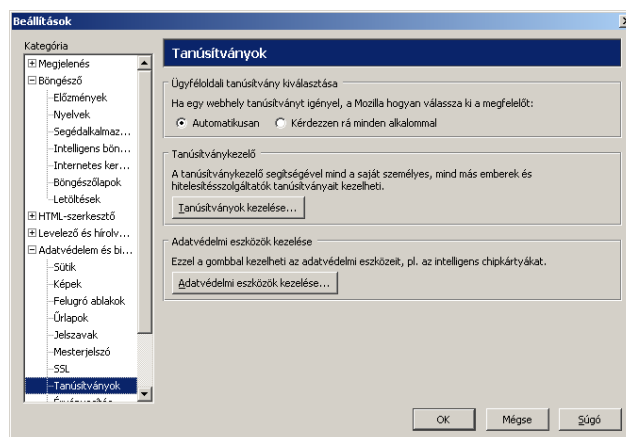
Beállítások

Kategória

Megjelenés
Böngésző
Előzmények
Nyelvek
Segédalkalmaz...
Intelligens bön...
Internetes ker...
Böngészőlapok
Letöltések
HTML-szerkesztő
Levelező és hírolv...
Adatvédelem és bi...
Sütik
Képek
Felugró ablakok
Űrlapok
Jelszavak
Mesterjelszó
SSL
Tanúsítványok
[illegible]

Tanúsítványok

Ügyféloldali tanúsítvány kiválasztása

Ha egy webhely tanúsítványt igényel, a Mozilla hogyan válassza ki a megfelelőt:

Automatikusan
Kérdezzen rá minden alkalommal

Tanúsítványkezelő

A tanúsítványkezelő segítségével mind a saját személyes, mind más emberek és hitelesítésszolgáltatók tanúsítványait kezelheti.

Tanúsítványok kezelése...

Adatvédelmi eszközök kezelése

Ezzel a gombbal kezelheti az adatvédelmi eszközeit, pl. az intelligens chipkártyákat.

Adatvédelmi eszközök kezelése...

OK
Mégse
Súgó